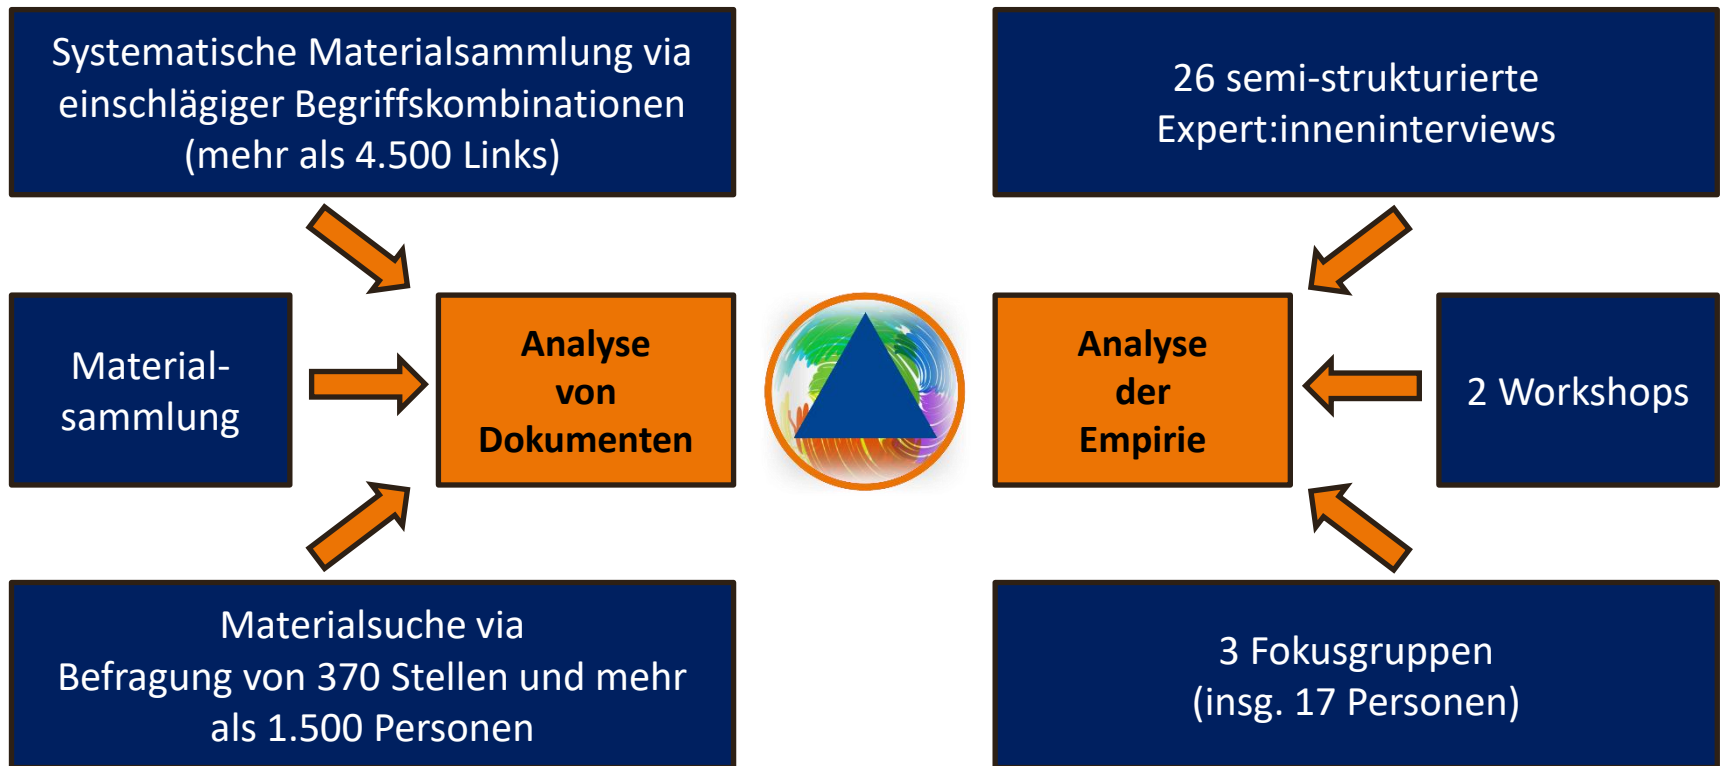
Systematische Materialsammlung via einschlägiger Begriffskombinationen (mehr als 4.500 Links)

26 semi-strukturierte Expert:inneninterviews

Material-sammlung

Analyse von Dokumenten

Analyse der Empirie

2 Workshops

Materialsuche via Befragung von 370 Stellen und mehr als 1.500 Personen

3 Fokusgruppen (insg. 17 Personen)